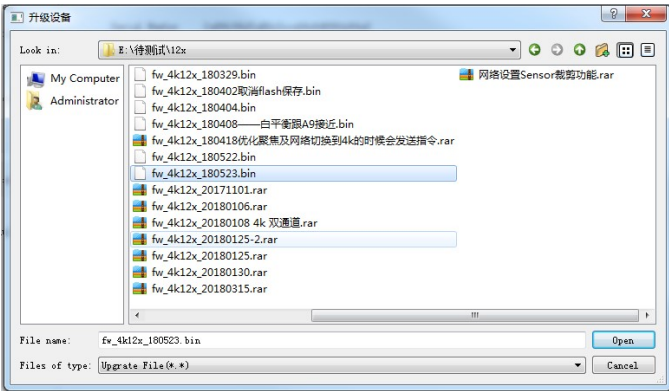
升级设备

?

Look in: E:\待测试\12x

My Computer
Administrator

fw_4k12x_180329.bin
fw_4k12x_180402取消flash保存.bin
fw_4k12x_180404.bin
fw_4k12x_180408——白平衡跟A9接近.bin
fw_4k12x_180418优化聚焦及网络切换到4k的时候会发送指令.rar
fw_4k12x_180522.bin
fw_4k12x_180523.bin
fw_4k12x_20171101.rar
fw_4k12x_20180106.rar
fw_4k12x_20180108 4k 双通道.rar
fw_4k12x_20180125-2.rar
fw_4k12x_20180125.rar
fw_4k12x_20180130.rar
fw_4k12x_20180315.rar
网络设置Sensor裁剪功能.rar

File name: fw_4k12x_180523.bin
Open

Files of type: Upgrate File(*.*)
Cancel